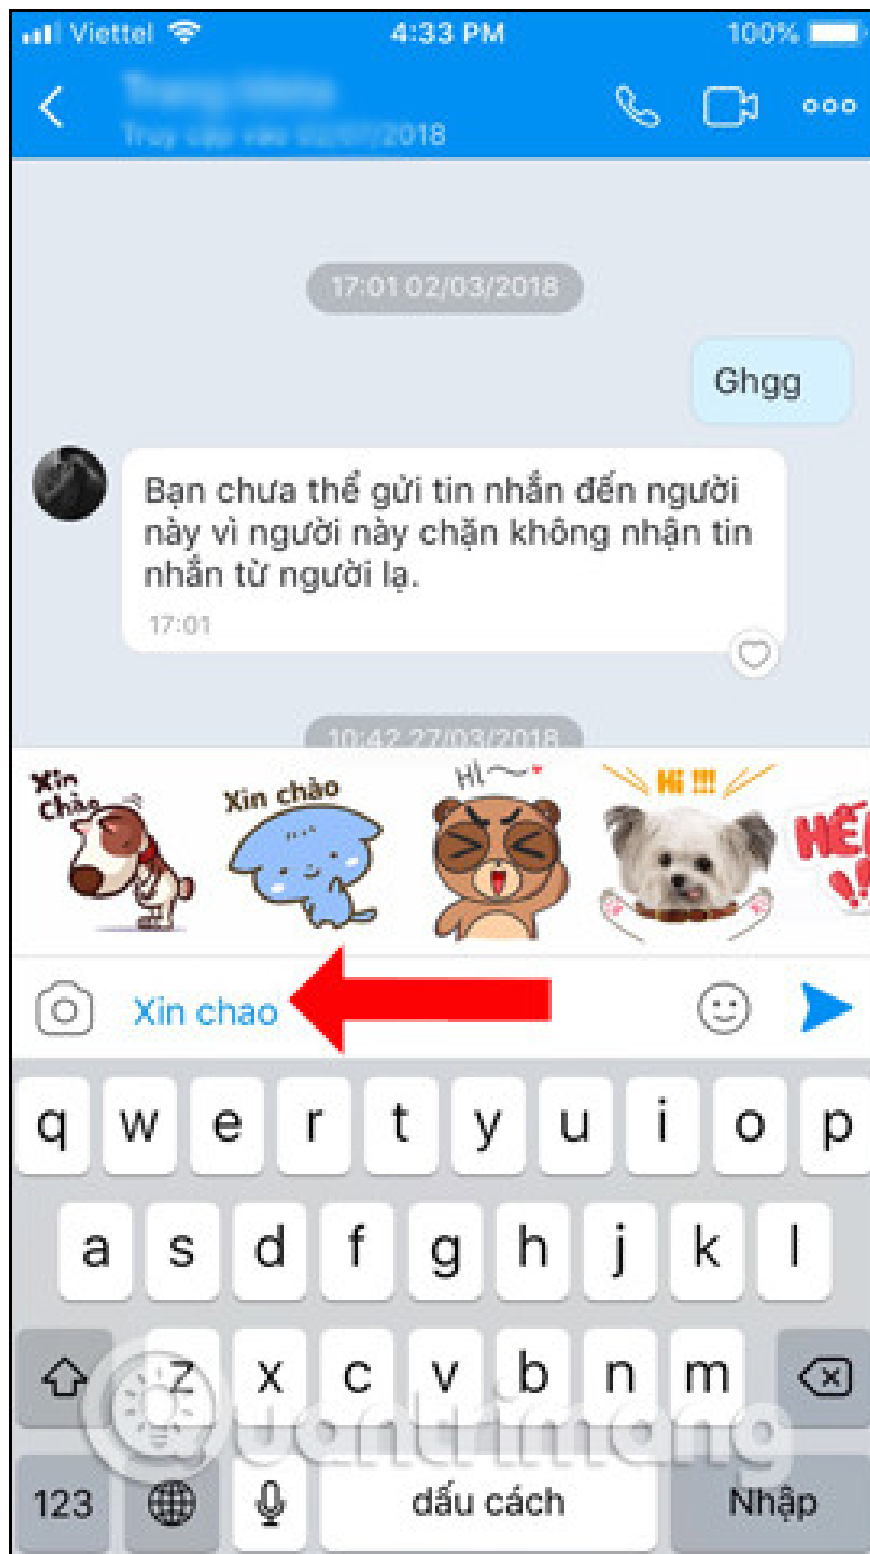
Viettel 4:33 PM 100%

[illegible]
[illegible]2018

17:01 02/03/2018

Ghgg

Bạn chưa thể gửi tin nhắn đến người này vì người này chặn không nhận tin nhắn từ người lạ.
17:01

10:42 27/03/2018

Xin chào
Xin chào
Hi~
Hi !!!
HẾ
!!

Xin chao

q w e r t y u i o p
a s d f g h j k l
z x c v b n m
123 dấu cách Nhập

Quantrimang